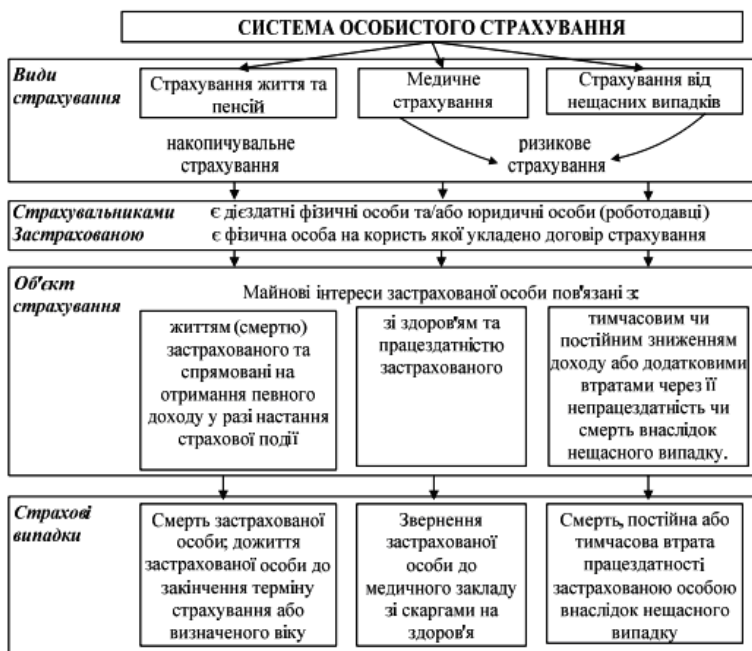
СИСТЕМА ОСОБИСТОГО СТРАХУВАННЯ

Види страхування

Страхування життя та пенсій

Медичне страхування

Страхування від нещасних випадків

накопичувальне страхування

ризикове страхування

Страхувальниками є дієздатні фізичні особи та/або юридичні особи (роботодавці)

Застрахованою є фізична особа на користь якої укладено договір страхування

Об'єкт страхування

Майнові інтереси застрахованої особи пов'язані з:

життям (смертю) застрахованого та спрямовані на отримання певного доходу у разі настання страхової події

зі здоров'ям та працездатністю застрахованого

тимчасовим чи постійним зниженням доходу або додатковими втратами через її непрацездатність чи смерть внаслідок нещасного випадку.

Страхові випадки

Смерть застрахованої особи; дожиття застрахованої особи до закінчення терміну страхування або визначеного віку

Звернення застрахованої особи до медичного закладу зі скаргами на здоров'я

Смерть, постійна або тимчасова втрата працездатності застрахованою особою внаслідок нещасного випадку